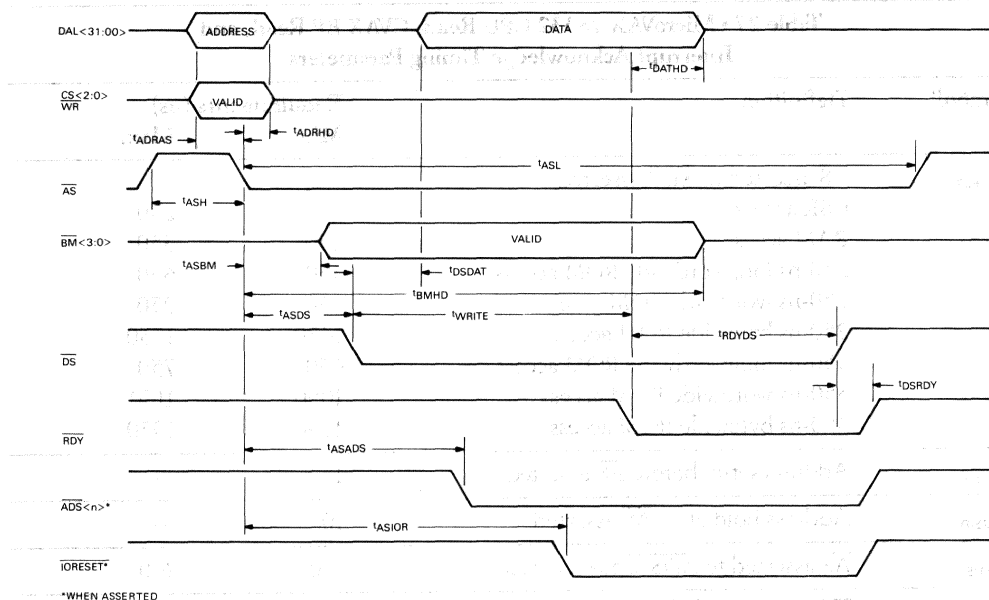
DAL<31:00>
ADDRESS
DATA
$t_{DATHD}$
$\overline{CS<2:0>}$
$\overline{WR}$
VALID
$t_{ADRAS}$
$t_{ADRHD}$
$t_{ASL}$
$\overline{AS}$
$t_{ASH}$
$\overline{BM}<3:0>$
VALID
$t_{ASBM}$
$t_{DSDAT}$
$t_{BMHD}$
$t_{ASDS}$
$t_{WRITE}$
$t_{RDYDS}$
$\overline{DS}$
$t_{DSRDY}$
$\overline{RDY}$
$t_{ASADS}$
$\overline{ADS}<n>$*
$t_{ASIOR}$
$\overline{IORESET}$*
*WHEN ASSERTED